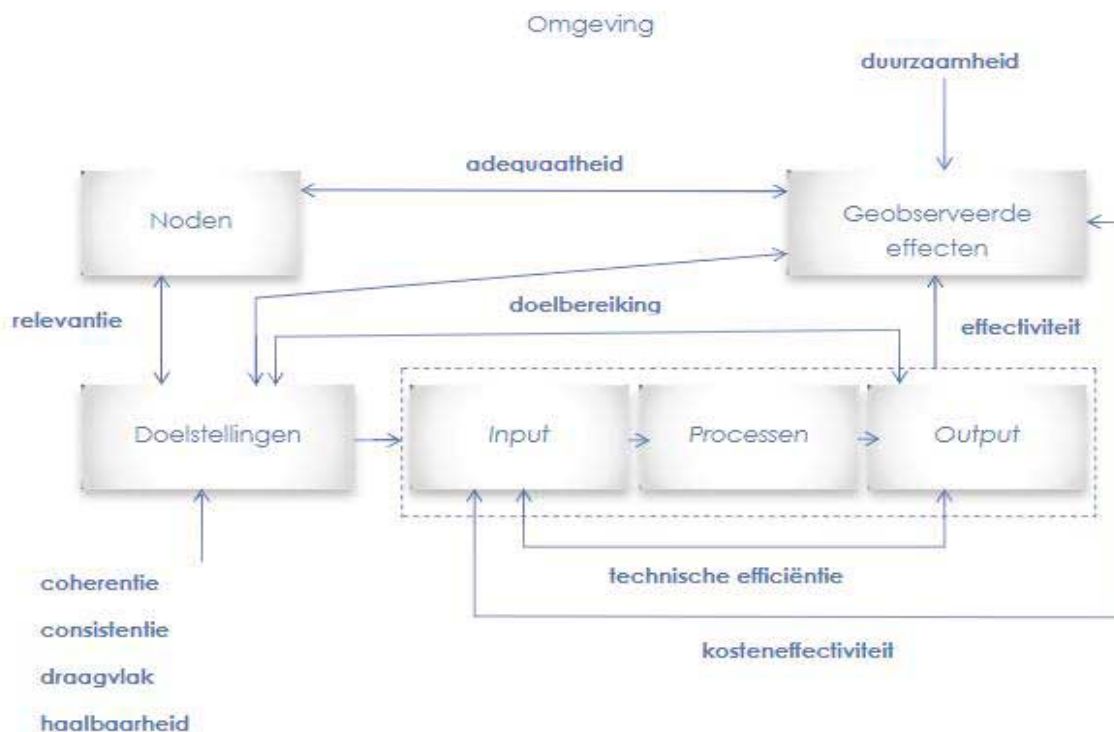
Omgeving

duurzaamheid

adequaatheid

Noden

Geobserveerde effecten

relevantie

doelbereiking

effectiviteit

Doelstellingen

Input

Processen

Output

technische efficiëntie

coherentie

consistentie

draagvlak

haalbaarheid

kosteneffectiviteit